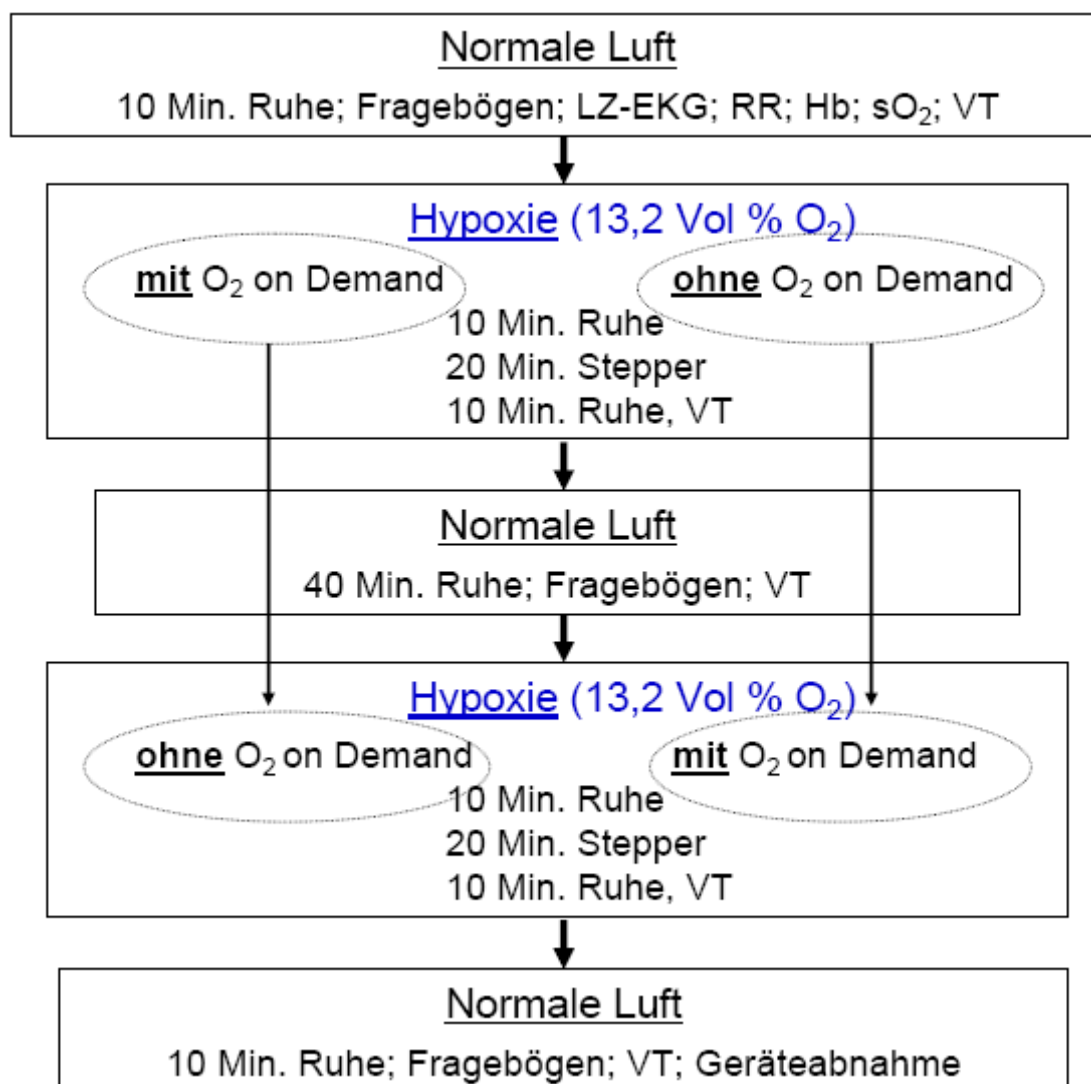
Normale Luft

10 Min. Ruhe; Fragebögen; LZ-EKG; RR; Hb; s$O_2$; VT

Hypoxie (13,2 Vol % $O_2$)

mit $O_2$ on Demand

ohne $O_2$ on Demand

10 Min. Ruhe
20 Min. Stepper
10 Min. Ruhe, VT

Normale Luft

40 Min. Ruhe; Fragebögen; VT

Hypoxie (13,2 Vol % $O_2$)

ohne $O_2$ on Demand

mit $O_2$ on Demand

10 Min. Ruhe
20 Min. Stepper
10 Min. Ruhe, VT

Normale Luft

10 Min. Ruhe; Fragebögen; VT; Geräteabnahme